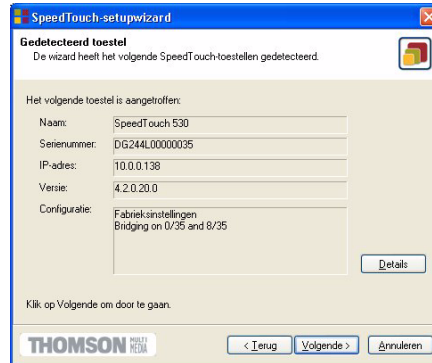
SpeedTouch-setupwizard

Gedetecteerd toestel
De wizard heeft het volgende SpeedTouch-toestellen gedetecteerd.

Het volgende toestel is aangetroffen:

Naam: SpeedTouch 530
Serienummer: DG244L00000035
IP-adres: 10.0.0.138
Versie: 4.2.0.20.0
Configuratie: Fabrieksinstellingen
Bridging on 0/35 and 8/35

Details

Klik op Volgende om door te gaan.

THOMSON MULTI MEDIA

< Terug Volgende > Annuleren